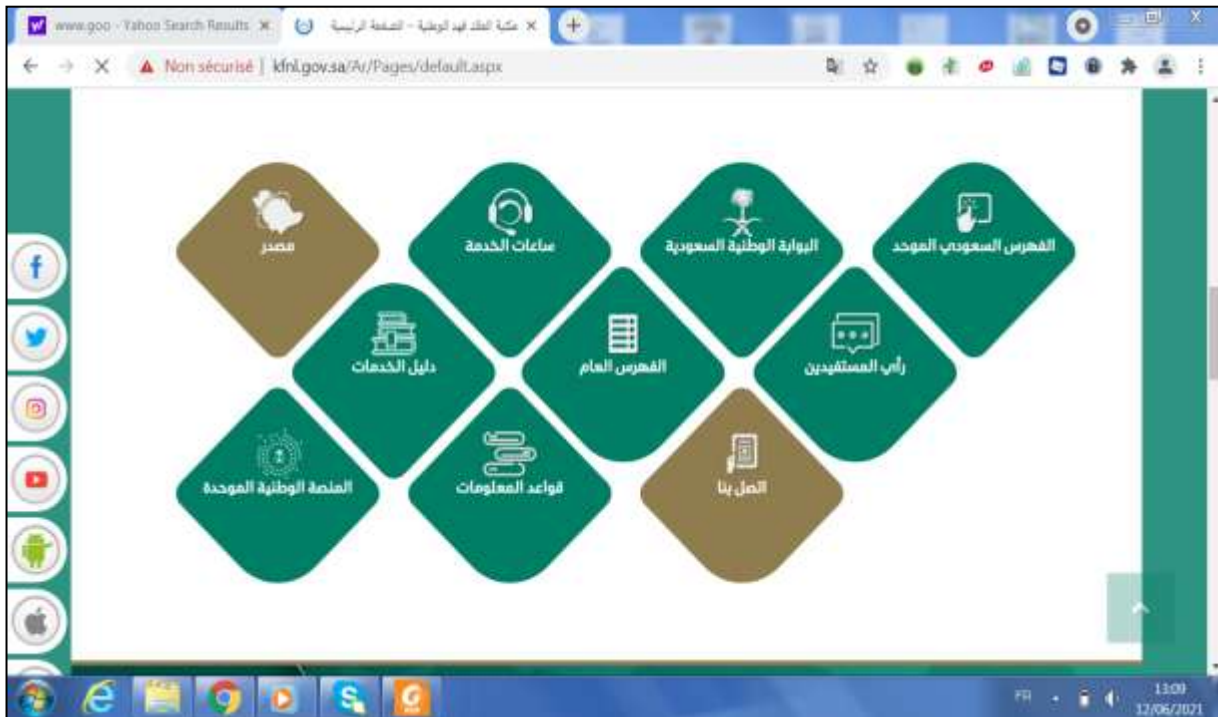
www.goo - Yahoo Search Results ✕
مكتبة الملك فهد الوطنية - الصفحة الرئيسية ✕
Non sécurisé | kfnl.gov.sa/Ar/Pages/default.aspx

مصدر
ساعات الخدمة
البوابة الوطنية السعودية
الفهرس السعودي الموحد
دليل الخدمات
الفهرس العام
رأي المستفيدين
المنصة الوطنية الموحدة
قواعد المعلومات
اتصل بنا

FR
13:09
12/06/2021